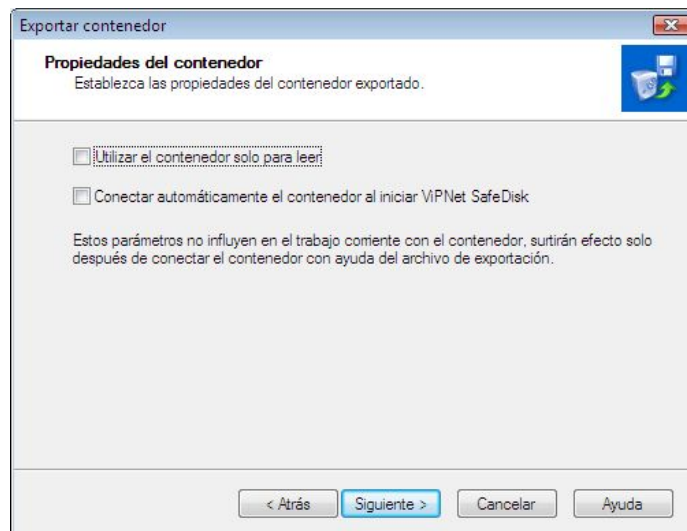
Exportar contenedor

Propiedades del contenedor
Establezca las propiedades del contenedor exportado.

Utilizar el contenedor solo para leer

Conectar automáticamente el contenedor al iniciar ViPNet SafeDisk

Estos parámetros no influyen en el trabajo corriente con el contenedor, surtirán efecto solo después de conectar el contenedor con ayuda del archivo de exportación.

< Atrás
Siguiente >
Cancelar
Ayuda